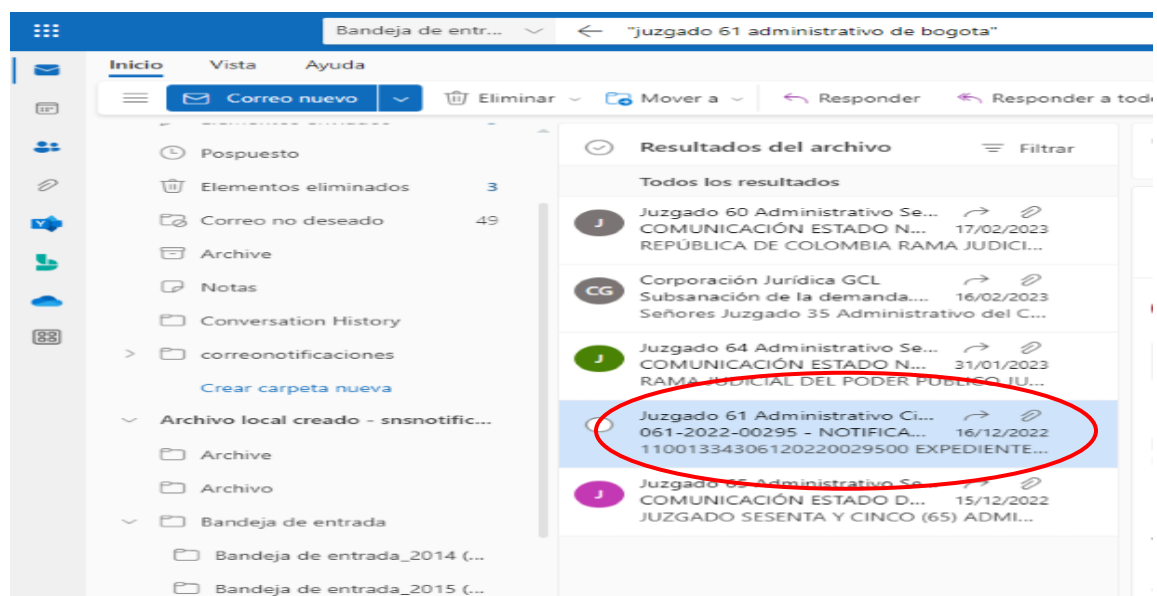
Bandeja de entr...
"juzgado 61 administrativo de bogota"

Inicio Vista Ayuda

Correo nuevo
Eliminar
Mover a
Responder
Responder a tod

Pospuesto
Elementos eliminados 3
Correo no deseado 49
Archive
Notas
Conversation History
correonotificaciones
Crear carpeta nueva
Archivo local creado - snsnotific...
Archive
Archivo
Bandeja de entrada
Bandeja de entrada_2014 (...
Bandeja de entrada_2015 (...

Resultados del archivo
Filtrar
Todos los resultados

J
Juzgado 60 Administrativo Se...
COMUNICACIÓN ESTADO N... 17/02/2023
REPÚBLICA DE COLOMBIA RAMA JUDICI...

CG
Corporación Jurídica GCL
Subsanación de la demanda... 16/02/2023
Señores Juzgado 35 Administrativo del C...

J
Juzgado 64 Administrativo Se...
COMUNICACIÓN ESTADO N... 31/01/2023
RAMA JUDICIAL DEL PODER PUBLICO JU...

Juzgado 61 Administrativo Ci...
061-2022-00295 - NOTIFICA... 16/12/2022
11001334306120220029500 EXPEDIENTE...

J
Juzgado 65 Administrativo Se...
COMUNICACIÓN ESTADO D... 15/12/2022
JUZGADO SESENTA Y CINCO (65) ADMI...